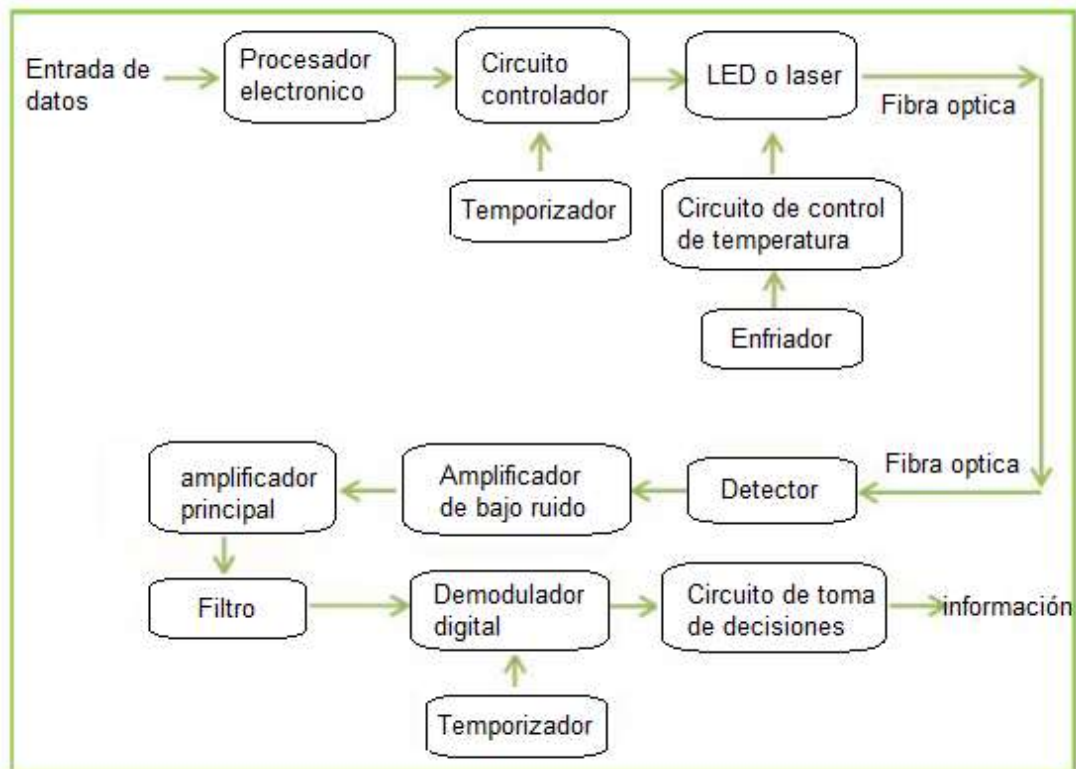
Entrada de datos

Procesador electronico

Circuito controlador

LED o laser

Fibra optica

Temporizador

Circuito de control de temperatura

Enfriador

Fibra optica

amplificador principal

Amplificador de bajo ruido

Detector

Filtro

Demodulador digital

Circuito de toma de decisiones

información

Temporizador